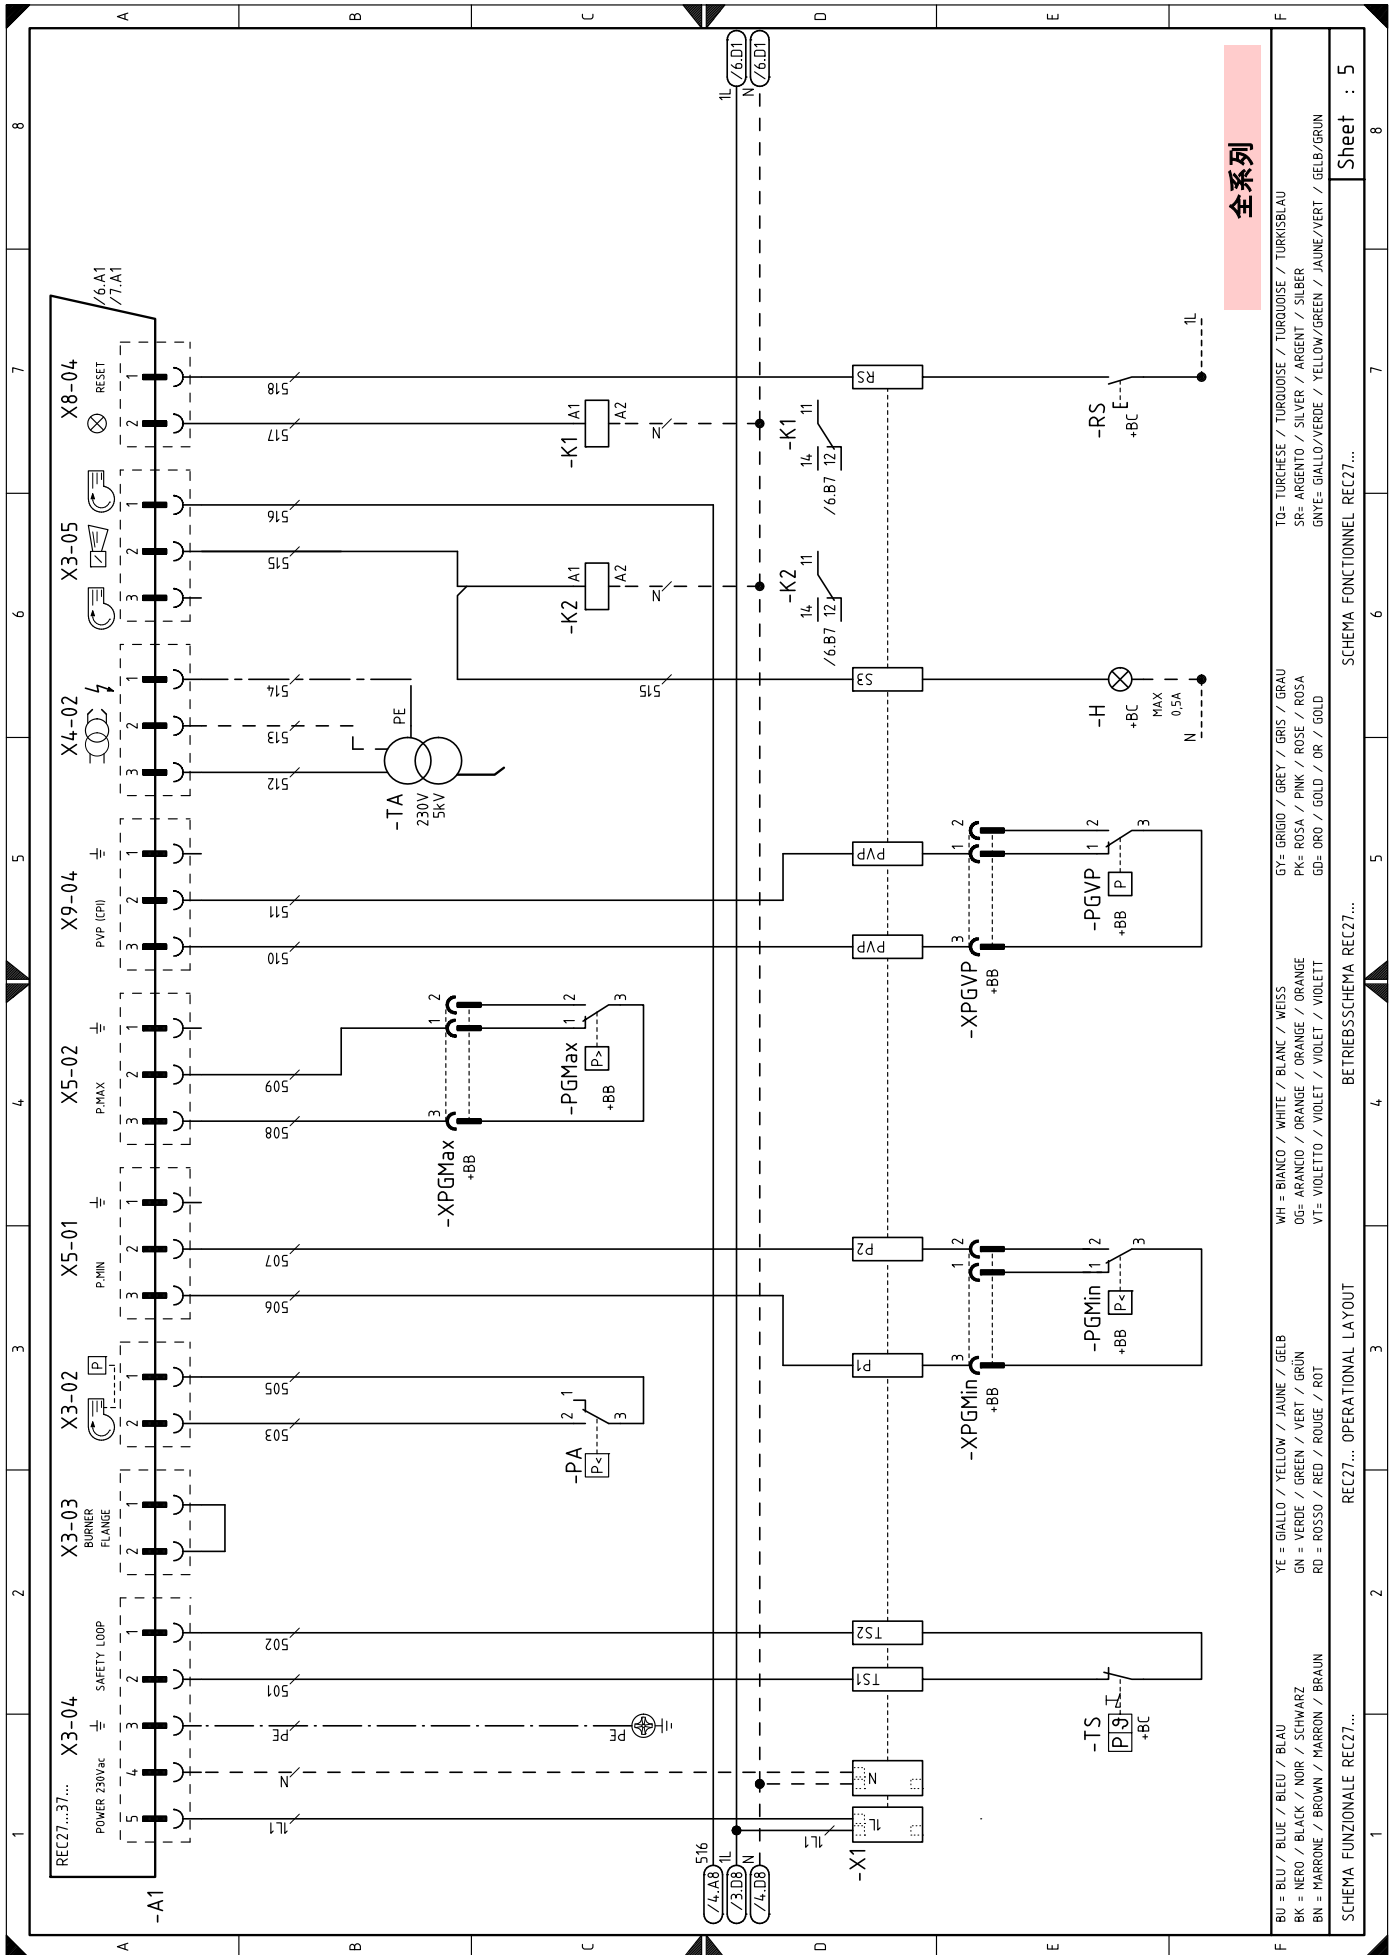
A B C D E F
8 7 6 5 4 3 2 1

全系列

Sheet : 5

/6.D1 /6.D1
1L N

/6.A1
/7.A1

X8-04 RESET 1 2
X3-05 1 2 3
X4-02 1 2 3
X9-04 PVP (CPI) 1 2 3
X5-02 P.MAX 1 2 3
X5-01 P.MIN 1 2 3
X3-02 1 2
X3-03 BURNER FLANGE 1 2
X3-04 SAFETY LOOP POWER 230Vac 1 2 3 4 5
REC27...37...
-A1

518 517 516 515 514 513 512 511 510 509 508 507 506 505 503 502 501 PE N 1L1

-K1 A1 A2 N
-K2 A1 A2 N
-K1 14 12 11 /6.B7
-K2 14 12 11 /6.B7

PE
-TA 230V 5kV

515

RS S3 PVP PVP P2 P1 TS2 TS1 N 1L

-RS +BC
1L
-H +BC MAX 0,5A
N

-PGVP P +BB 1 2 3
-XPGVP +BB 1 2 3
-PGMax P> +BB 1 2 3
-XPGMax +BB 1 2 3
-PGMin P< +BB 1 2 3
-XPGMin +BB 1 2 3
-PA P< 1 2 3
-TS P +BC
PE

516 1L N
/4.A8 /3.D8 /4.D8
1L1
-X1

BU = BLU / BLUE / BLEU / BLAU
BK = NERO / BLACK / NOIR / SCHWARZ
BN = MARRONE / BROWN / MARRON / BRAUN
YE = GIALLO / YELLOW / JAUNE / GELB
GN = VERDE / GREEN / VERT / GRÜN
RD = ROSSO / RED / ROUGE / ROT
WH = BIANCO / WHITE / BLANC / WEISS
OG= ARANCIO / ORANGE / ORANGE / ORANGE
VT= VIOLETTO / VIOLET / VIOLET / VIOLETT
GY= GRIGIO / GREY / GRIS / GRAU
PK= ROSA / PINK / ROSE / ROSA
GD= ORO / GOLD / OR / GOLD
TQ= TURCHESE / TURQUOISE / TURQUOISE / TURKISBLAU
SR= ARGENTO / SILVER / ARGENT / SILBER
GNYE= GIALLO/VERDE / YELLOW/GREEN / JAUNE/VERT / GELB/GRUN

SCHEMA FUNZIONALE REC27...
REC27... OPERATIONAL LAYOUT
BETRIEBSSCHEMA REC27...
SCHEMA FONCTIONNEL REC27...